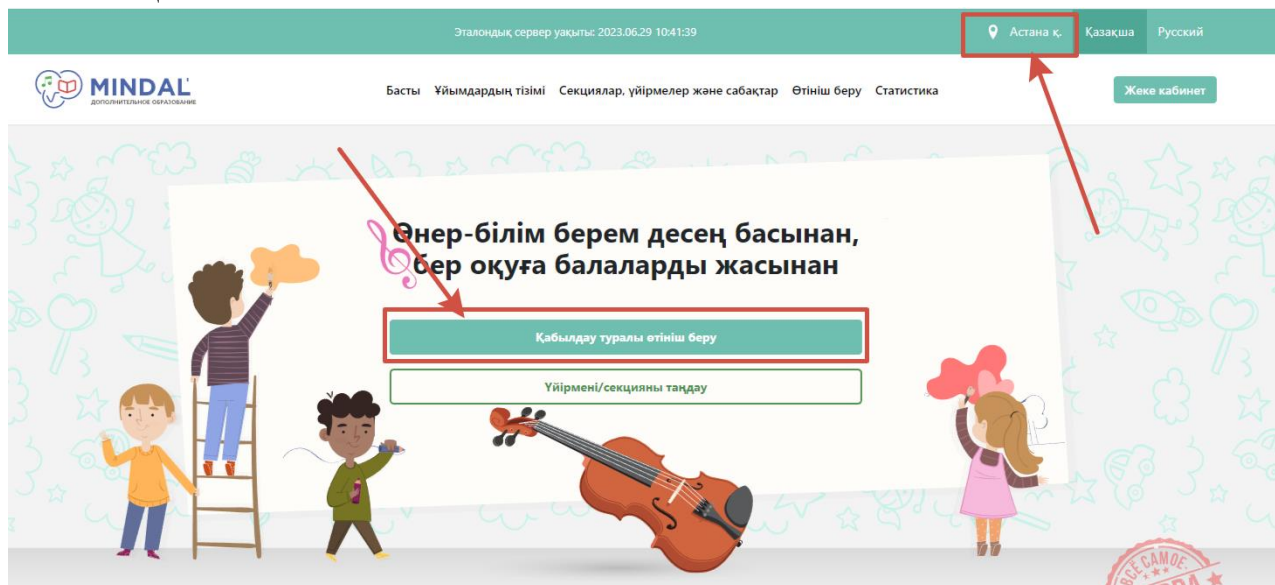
Эталондық сервер уақыты: 2023.06.29 10:41:39

Астана қ.

Қазақша

Русский

MINDAL

ДОПОЛНИТЕЛЬНОЕ ОБРАЗОВАНИЕ

Басты

Ұйымдардың тізімі

Секциялар, үйірмелер және сабақтар

Өтініш беру

Статистика

Жеке кабинет

Өнер-білім берем десең басынан, бер оқуға балаларды жасынан

Қабылдау туралы өтініш беру

Үйірмені/секцияны таңдау

ВСЕ САМОЕ